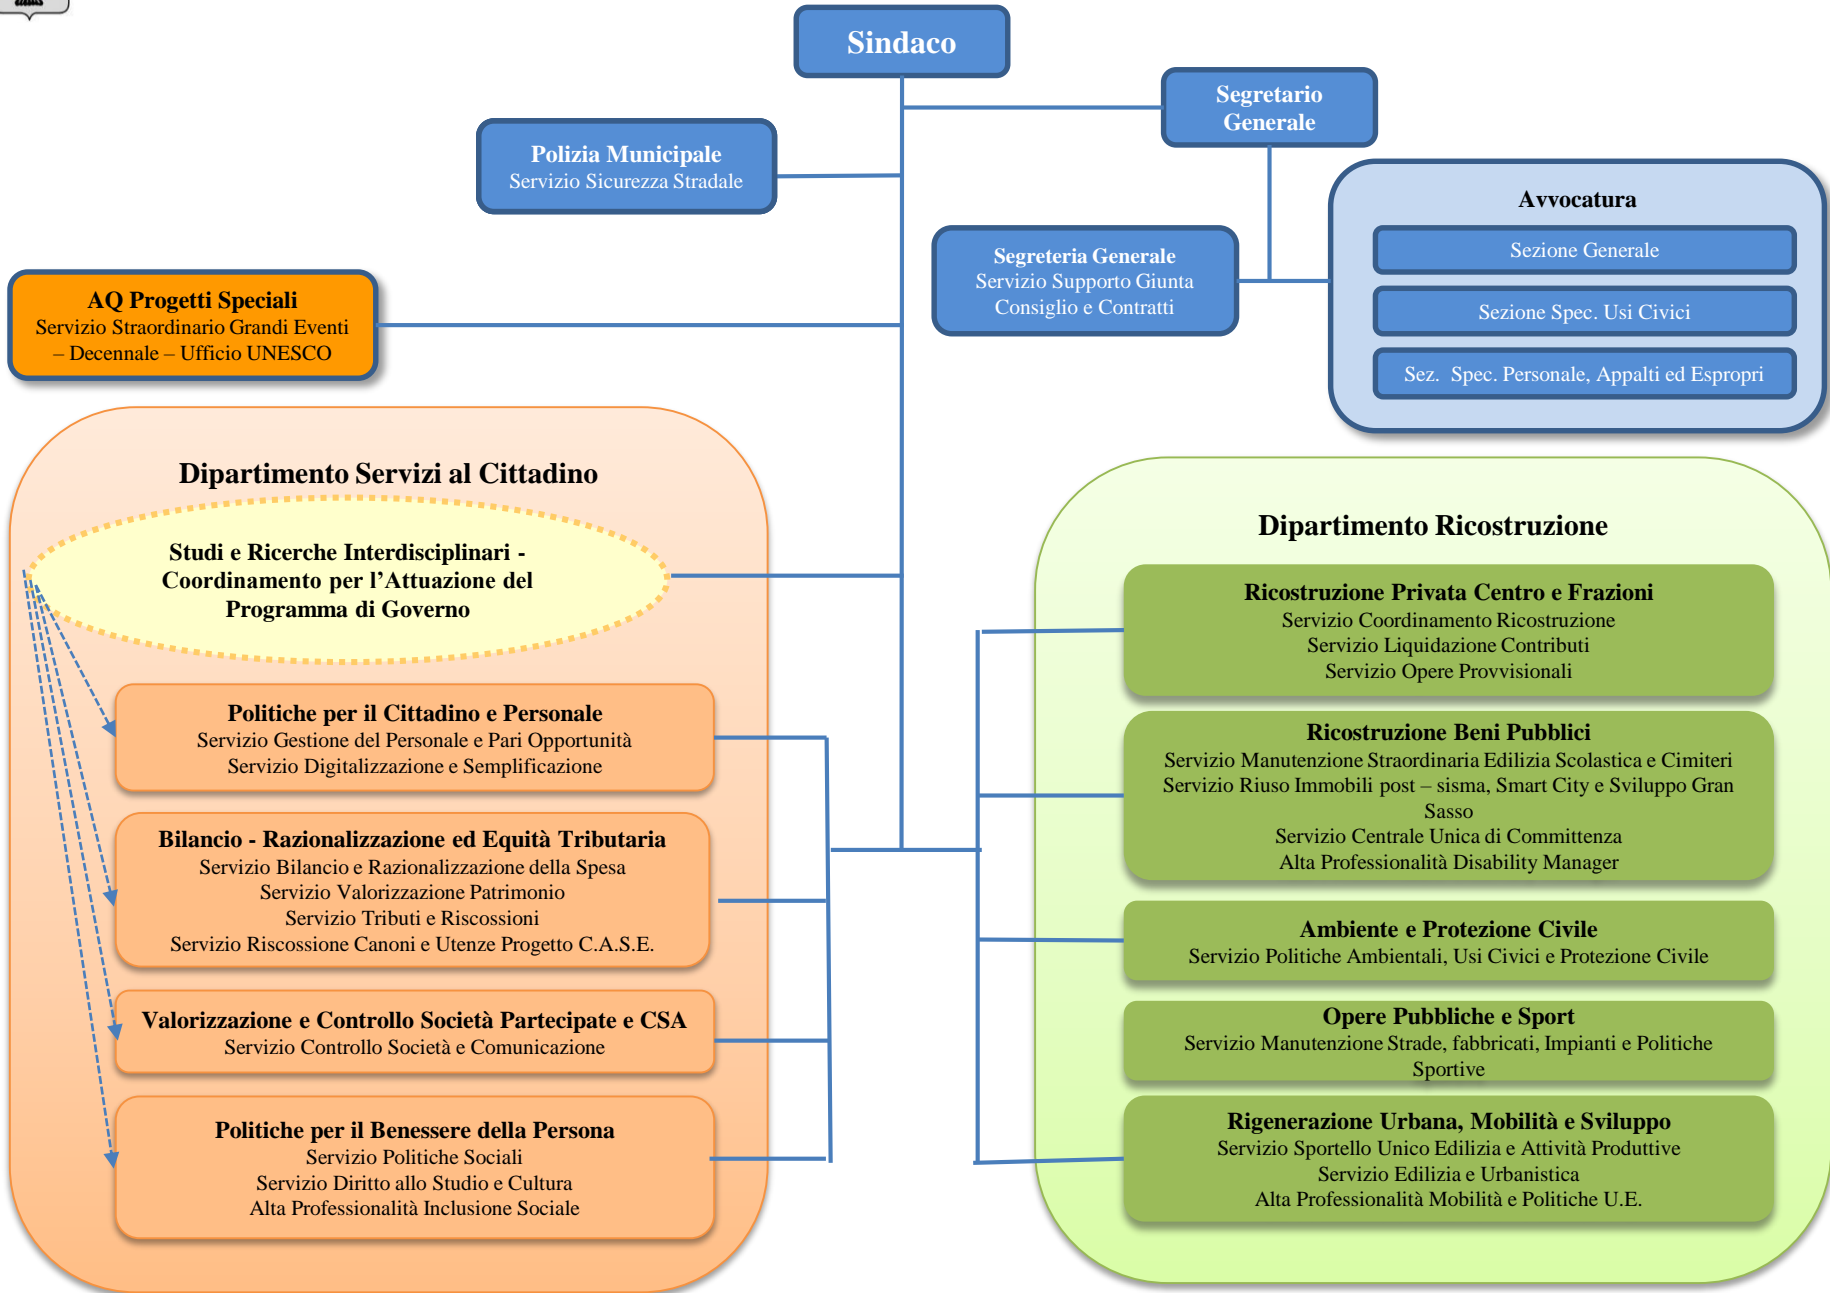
Sindaco

Segretario Generale

Polizia Municipale
Servizio Sicurezza Stradale

Avvocatura
Sezione Generale
Sezione Spec. Usi Civici
Sez. Spec. Personale, Appalti ed Espropri

Segreteria Generale
Servizio Supporto Giunta Consiglio e Contratti

AQ Progetti Speciali
Servizio Straordinario Grandi Eventi – Decennale – Ufficio UNESCO

Dipartimento Servizi al Cittadino

Studi e Ricerche Interdisciplinari - Coordinamento per l'Attuazione del Programma di Governo

Politiche per il Cittadino e Personale
Servizio Gestione del Personale e Pari Opportunità
Servizio Digitalizzazione e Semplificazione

Bilancio - Razionalizzazione ed Equità Tributaria
Servizio Bilancio e Razionalizzazione della Spesa
Servizio Valorizzazione Patrimonio
Servizio Tributi e Riscossioni
Servizio Riscossione Canoni e Utenze Progetto C.A.S.E.

Valorizzazione e Controllo Società Partecipate e CSA
Servizio Controllo Società e Comunicazione

Politiche per il Benessere della Persona
Servizio Politiche Sociali
Servizio Diritto allo Studio e Cultura
Alta Professionalità Inclusione Sociale

Dipartimento Ricostruzione

Ricostruzione Privata Centro e Frazioni
Servizio Coordinamento Ricostruzione
Servizio Liquidazione Contributi
Servizio Opere Provvisionali

Ricostruzione Beni Pubblici
Servizio Manutenzione Straordinaria Edilizia Scolastica e Cimiteri
Servizio Riuso Immobili post – sisma, Smart City e Sviluppo Gran Sasso
Servizio Centrale Unica di Committenza
Alta Professionalità Disability Manager

Ambiente e Protezione Civile
Servizio Politiche Ambientali, Usi Civici e Protezione Civile

Opere Pubbliche e Sport
Servizio Manutenzione Strade, fabbricati, Impianti e Politiche Sportive

Rigenerazione Urbana, Mobilità e Sviluppo
Servizio Sportello Unico Edilizia e Attività Produttive
Servizio Edilizia e Urbanistica
Alta Professionalità Mobilità e Politiche U.E.